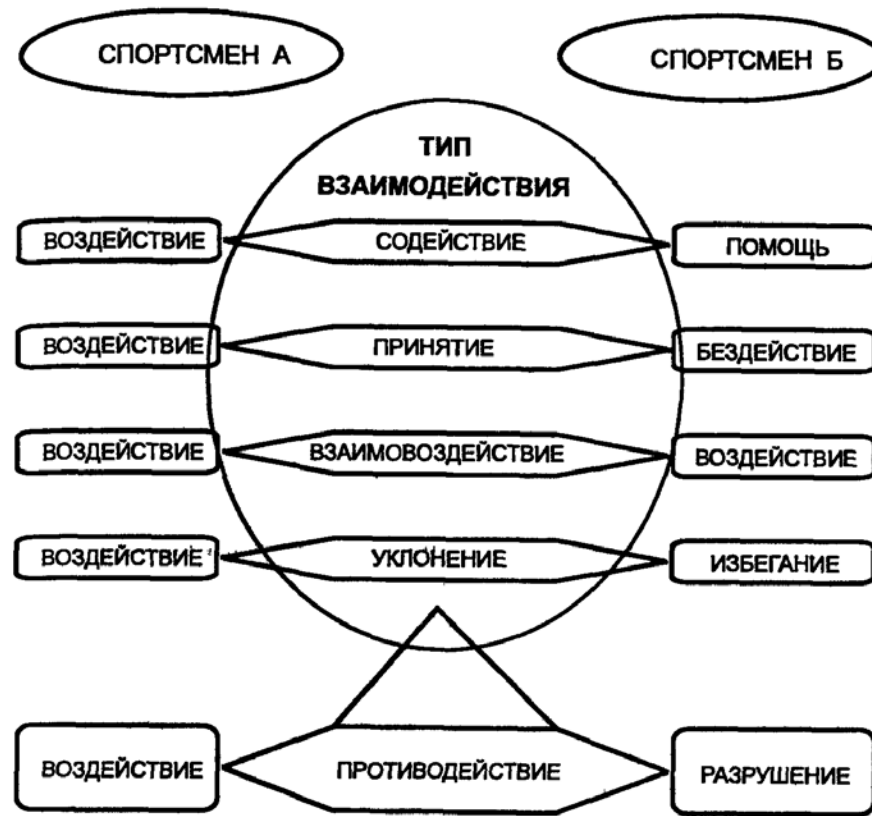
СПОРТСМЕН А

СПОРТСМЕН Б

ТИП ВЗАИМОДЕЙСТВИЯ

ВОЗДЕЙСТВИЕ
СОДЕЙСТВИЕ
ПОМОЩЬ

ВОЗДЕЙСТВИЕ
ПРИНЯТИЕ
БЕЗДЕЙСТВИЕ

ВОЗДЕЙСТВИЕ
ВЗАИМОВОЗДЕЙСТВИЕ
ВОЗДЕЙСТВИЕ

ВОЗДЕЙСТВИЕ
УКЛОНЕНИЕ
ИЗБЕГАНИЕ

ВОЗДЕЙСТВИЕ
ПРОТИВОДЕЙСТВИЕ
РАЗРУШЕНИЕ